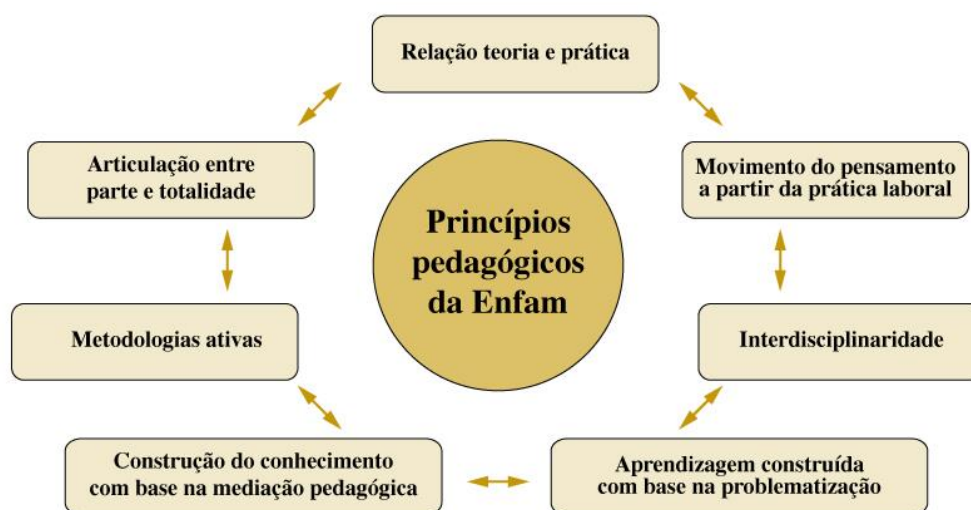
Princípios pedagógicos da Enfam

Relação teoria e prática

Movimento do pensamento a partir da prática laboral

Interdisciplinaridade

Aprendizagem construída com base na problematização

Construção do conhecimento com base na mediação pedagógica

Metodologias ativas

Articulação entre parte e totalidade